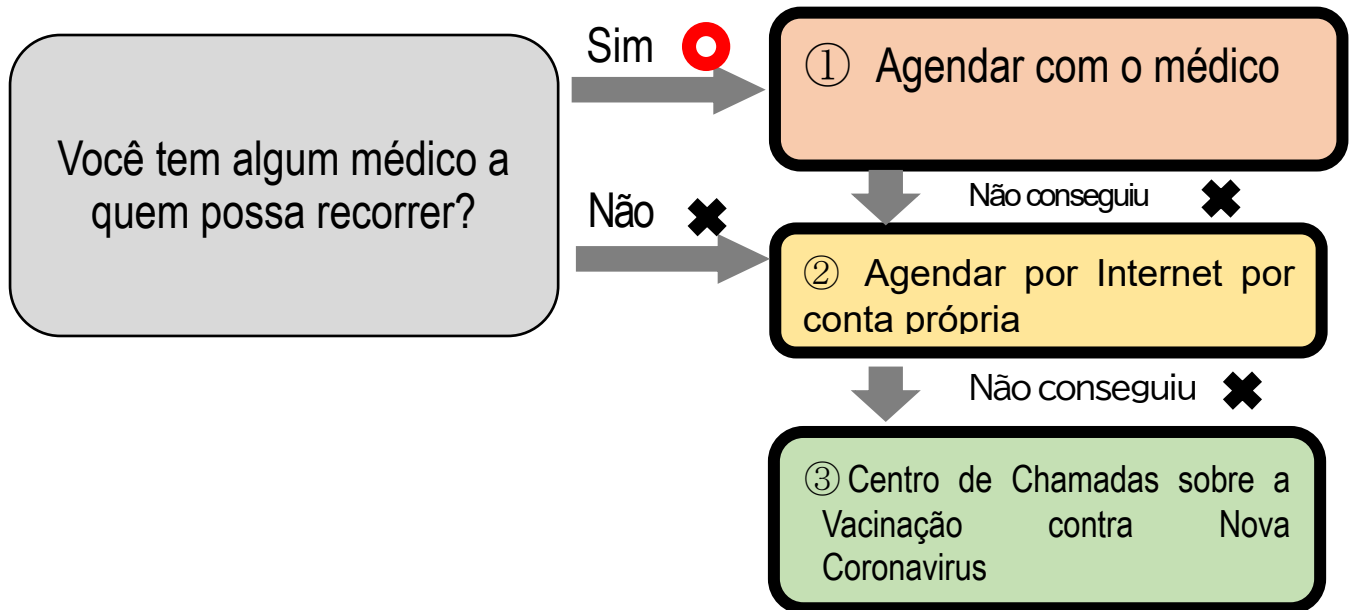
Você tem algum médico a quem possa recorrer?

Sim

① Agendar com o médico

Não conseguiu

Não

② Agendar por Internet por conta própria

Não conseguiu

③ Centro de Chamadas sobre a Vacinação contra Nova Coronavirus